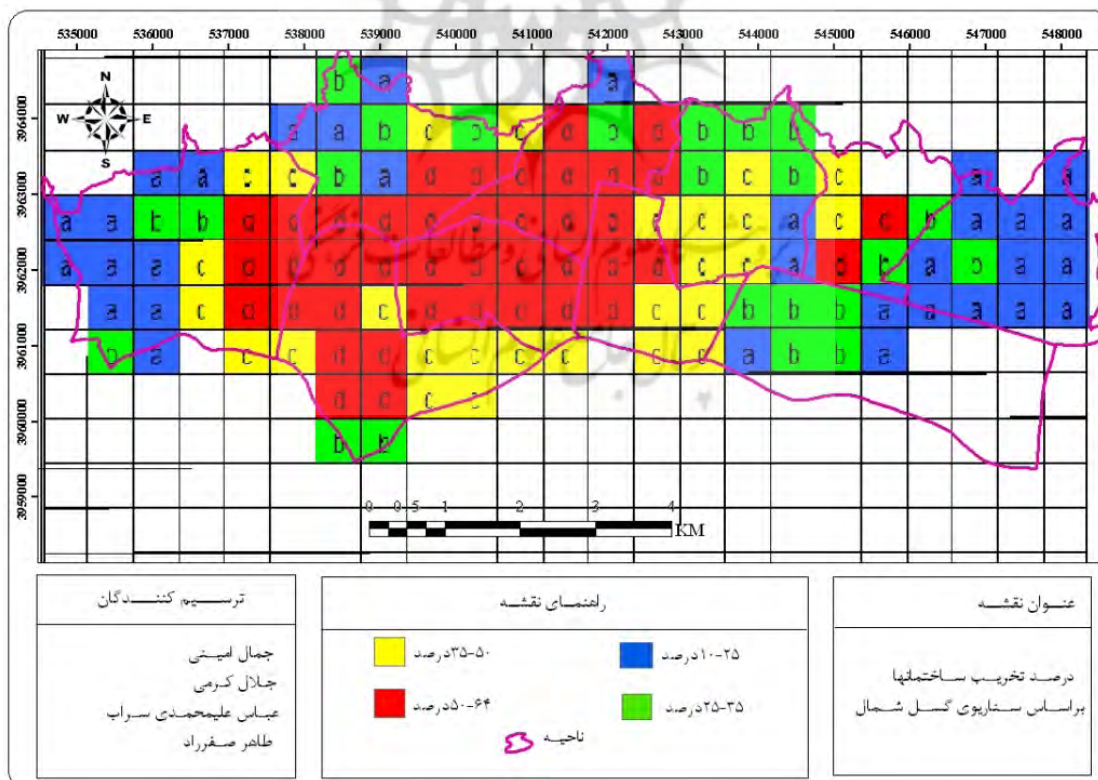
535000 536000 537000 538000 539000 540000 541000 542000 543000 544000 545000 546000 547000 548000

3964000
3963000
3962000
3961000
3960000
3959000

N
W E
S

b a
a
a a b c c c d c d b b b
a a c c b a d d d d d d b c b c a a
a a b b d d d d d d d c c c a c c b a a a
a a a c d d d d d d d d c c a d b a c a a
a a c d d d c d d d d c c b b b a a a a a
b a c c d d c c c c c c a b b a
d d c c
b b

0 0.5 1 2 3 4
KM

ترسیم کنندگان
جمال امینی
جلال کرمی
عباس علیمحمدی سراب
طاهر صفرراد

راهنمای نقشه
۳۵-۵۰درصد
۲۵-۱۰درصد
۵۰-۶۴درصد
۳۵-۲۵درصد
ناحیه

عنوان نقشه
درصد تخریب ساختمانها
براساس سناریوی گسل شمال